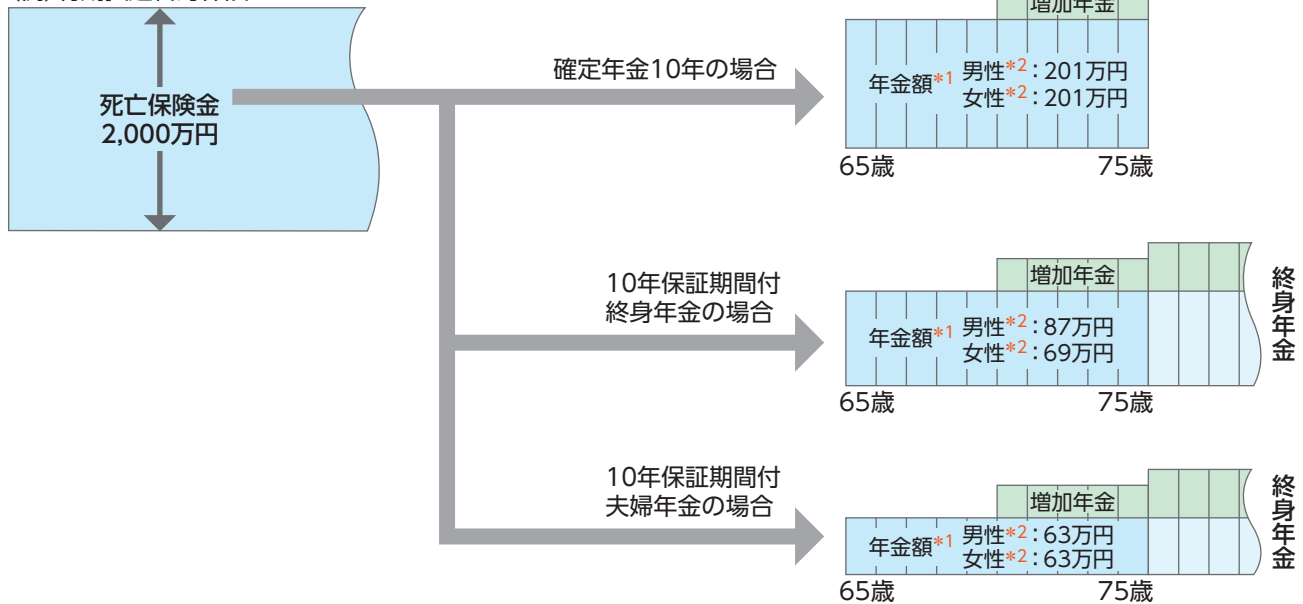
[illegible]

死亡保険金
2,000万円

確定年金10年の場合

増加年金
年金額*1 男性*2：201万円
女性*2：201万円
65歳 75歳

10年保証期間付
終身年金の場合

増加年金
年金額*1 男性*2：87万円
女性*2：69万円
65歳 75歳
終身年金

10年保証期間付
夫婦年金の場合

増加年金
年金額*1 男性*2：63万円
女性*2：63万円
65歳 75歳
終身年金